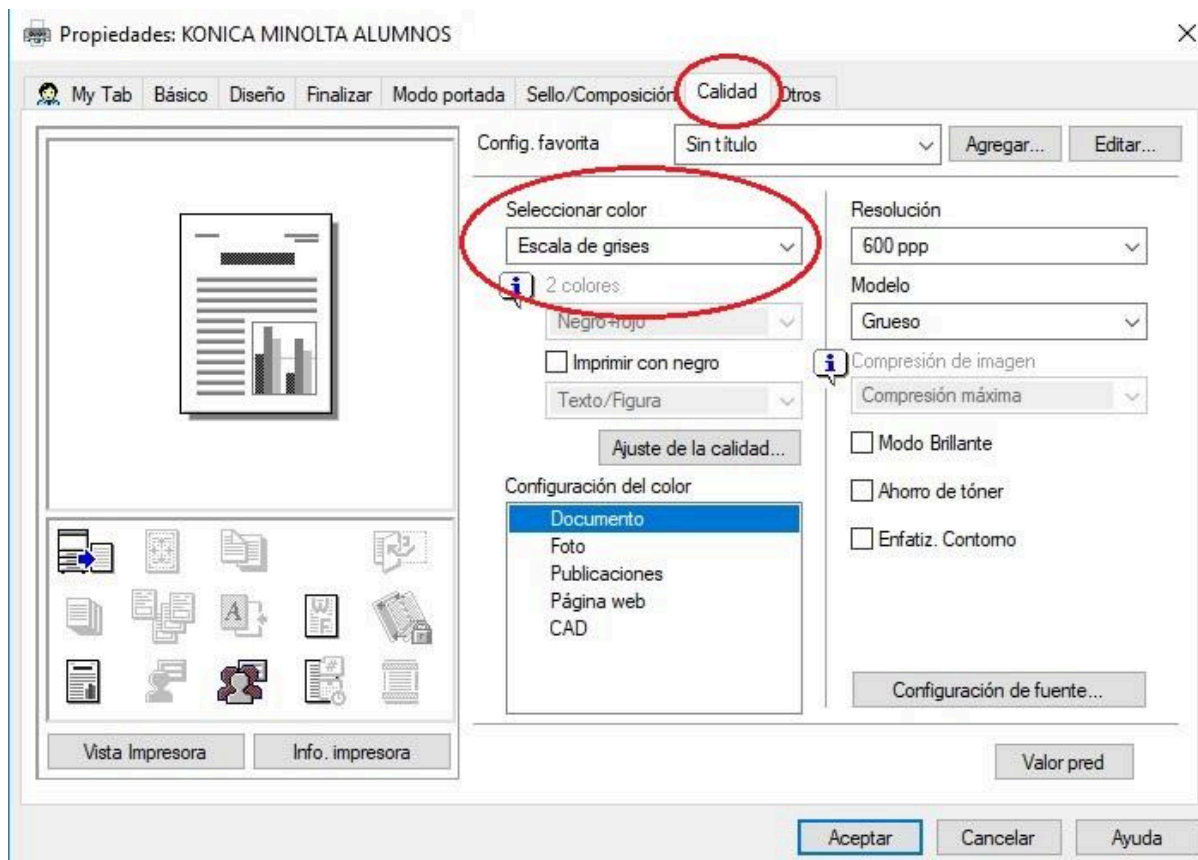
Propiedades: KONICA MINOLTA ALUMNOS

×

My Tab | Básico | Diseño | Finalizar | Modo portada | Sello/Composición | Calidad | Otros

Config. favorita
Sin título
Agregar...
Editar...

Seleccionar color
Escala de grises
2 colores
Negro+rojo
Imprimir con negro
Texto/Figura
Ajuste de la calidad...

Configuración del color
Documento
Foto
Publicaciones
Página web
CAD

Resolución
600 ppp
Modelo
Grueso
Compresión de imagen
Compresión máxima
Modo Brillante
Ahorro de tóner
Enfatiz. Contorno

Configuración de fuente...

Vista Impresora
Info. impresora

Valor pred

Aceptar
Cancelar
Ayuda